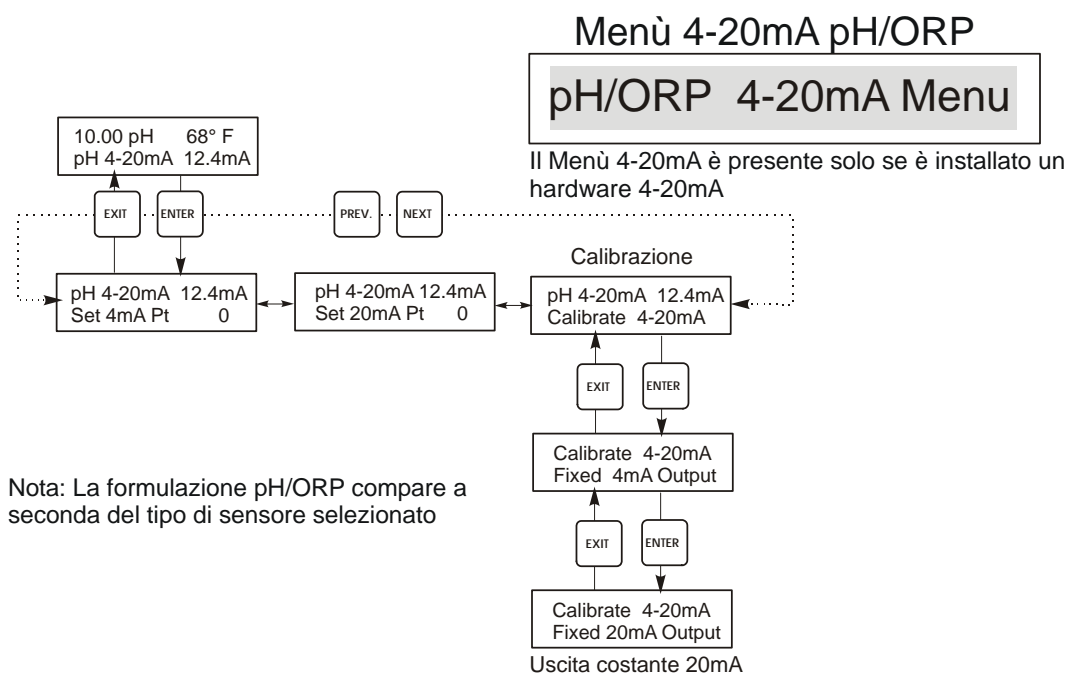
Menù 4-20mA pH/ORP

pH/ORP 4-20mA Menu

Il Menù 4-20mA è presente solo se è installato un hardware 4-20mA

10.00 pH 68° F
pH 4-20mA 12.4mA

EXIT

ENTER

PREV.

NEXT

pH 4-20mA 12.4mA
Set 4mA Pt 0

pH 4-20mA 12.4mA
Set 20mA Pt 0

Calibrazione

pH 4-20mA 12.4mA
Calibrate 4-20mA

EXIT

ENTER

Calibrate 4-20mA
Fixed 4mA Output

Nota: La formulazione pH/ORP compare a seconda del tipo di sensore selezionato

EXIT

ENTER

Calibrate 4-20mA
Fixed 20mA Output

Uscita costante 20mA